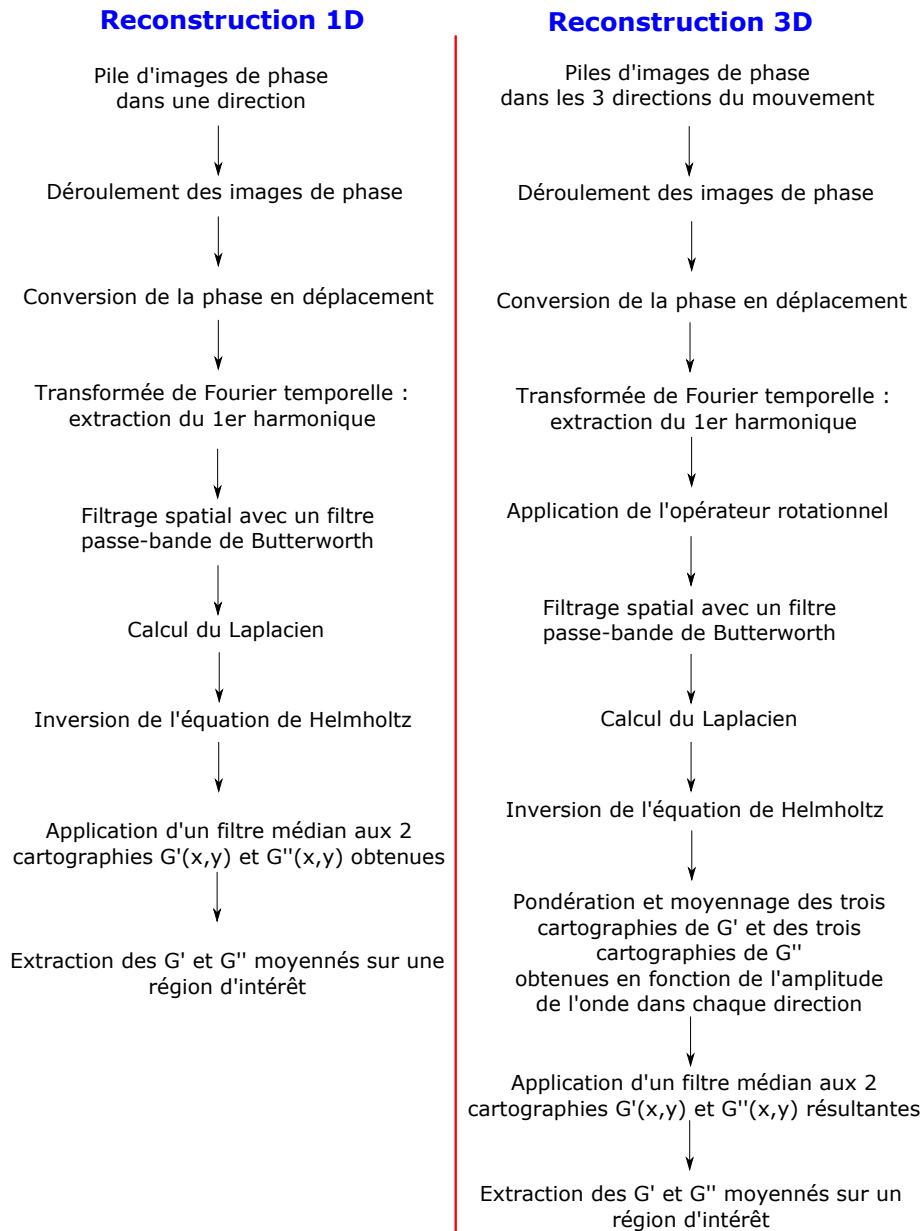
**Reconstruction 1D**

Pile d'images de phase dans une direction

Déroulement des images de phase

Conversion de la phase en déplacement

Transformée de Fourier temporelle : extraction du 1er harmonique

Filtrage spatial avec un filtre passe-bande de Butterworth

Calcul du Laplacien

Inversion de l'équation de Helmholtz

Application d'un filtre médian aux 2 cartographies G'(x,y) et G''(x,y) obtenues

Extraction des G' et G'' moyennés sur une région d'intérêt

**Reconstruction 3D**

Piles d'images de phase dans les 3 directions du mouvement

Déroulement des images de phase

Conversion de la phase en déplacement

Transformée de Fourier temporelle : extraction du 1er harmonique

Application de l'opérateur rotationnel

Filtrage spatial avec un filtre passe-bande de Butterworth

Calcul du Laplacien

Inversion de l'équation de Helmholtz

Pondération et moyennage des trois cartographies de G' et des trois cartographies de G'' obtenues en fonction de l'amplitude de l'onde dans chaque direction

Application d'un filtre médian aux 2 cartographies G'(x,y) et G''(x,y) résultantes

Extraction des G' et G'' moyennés sur un région d'intérêt